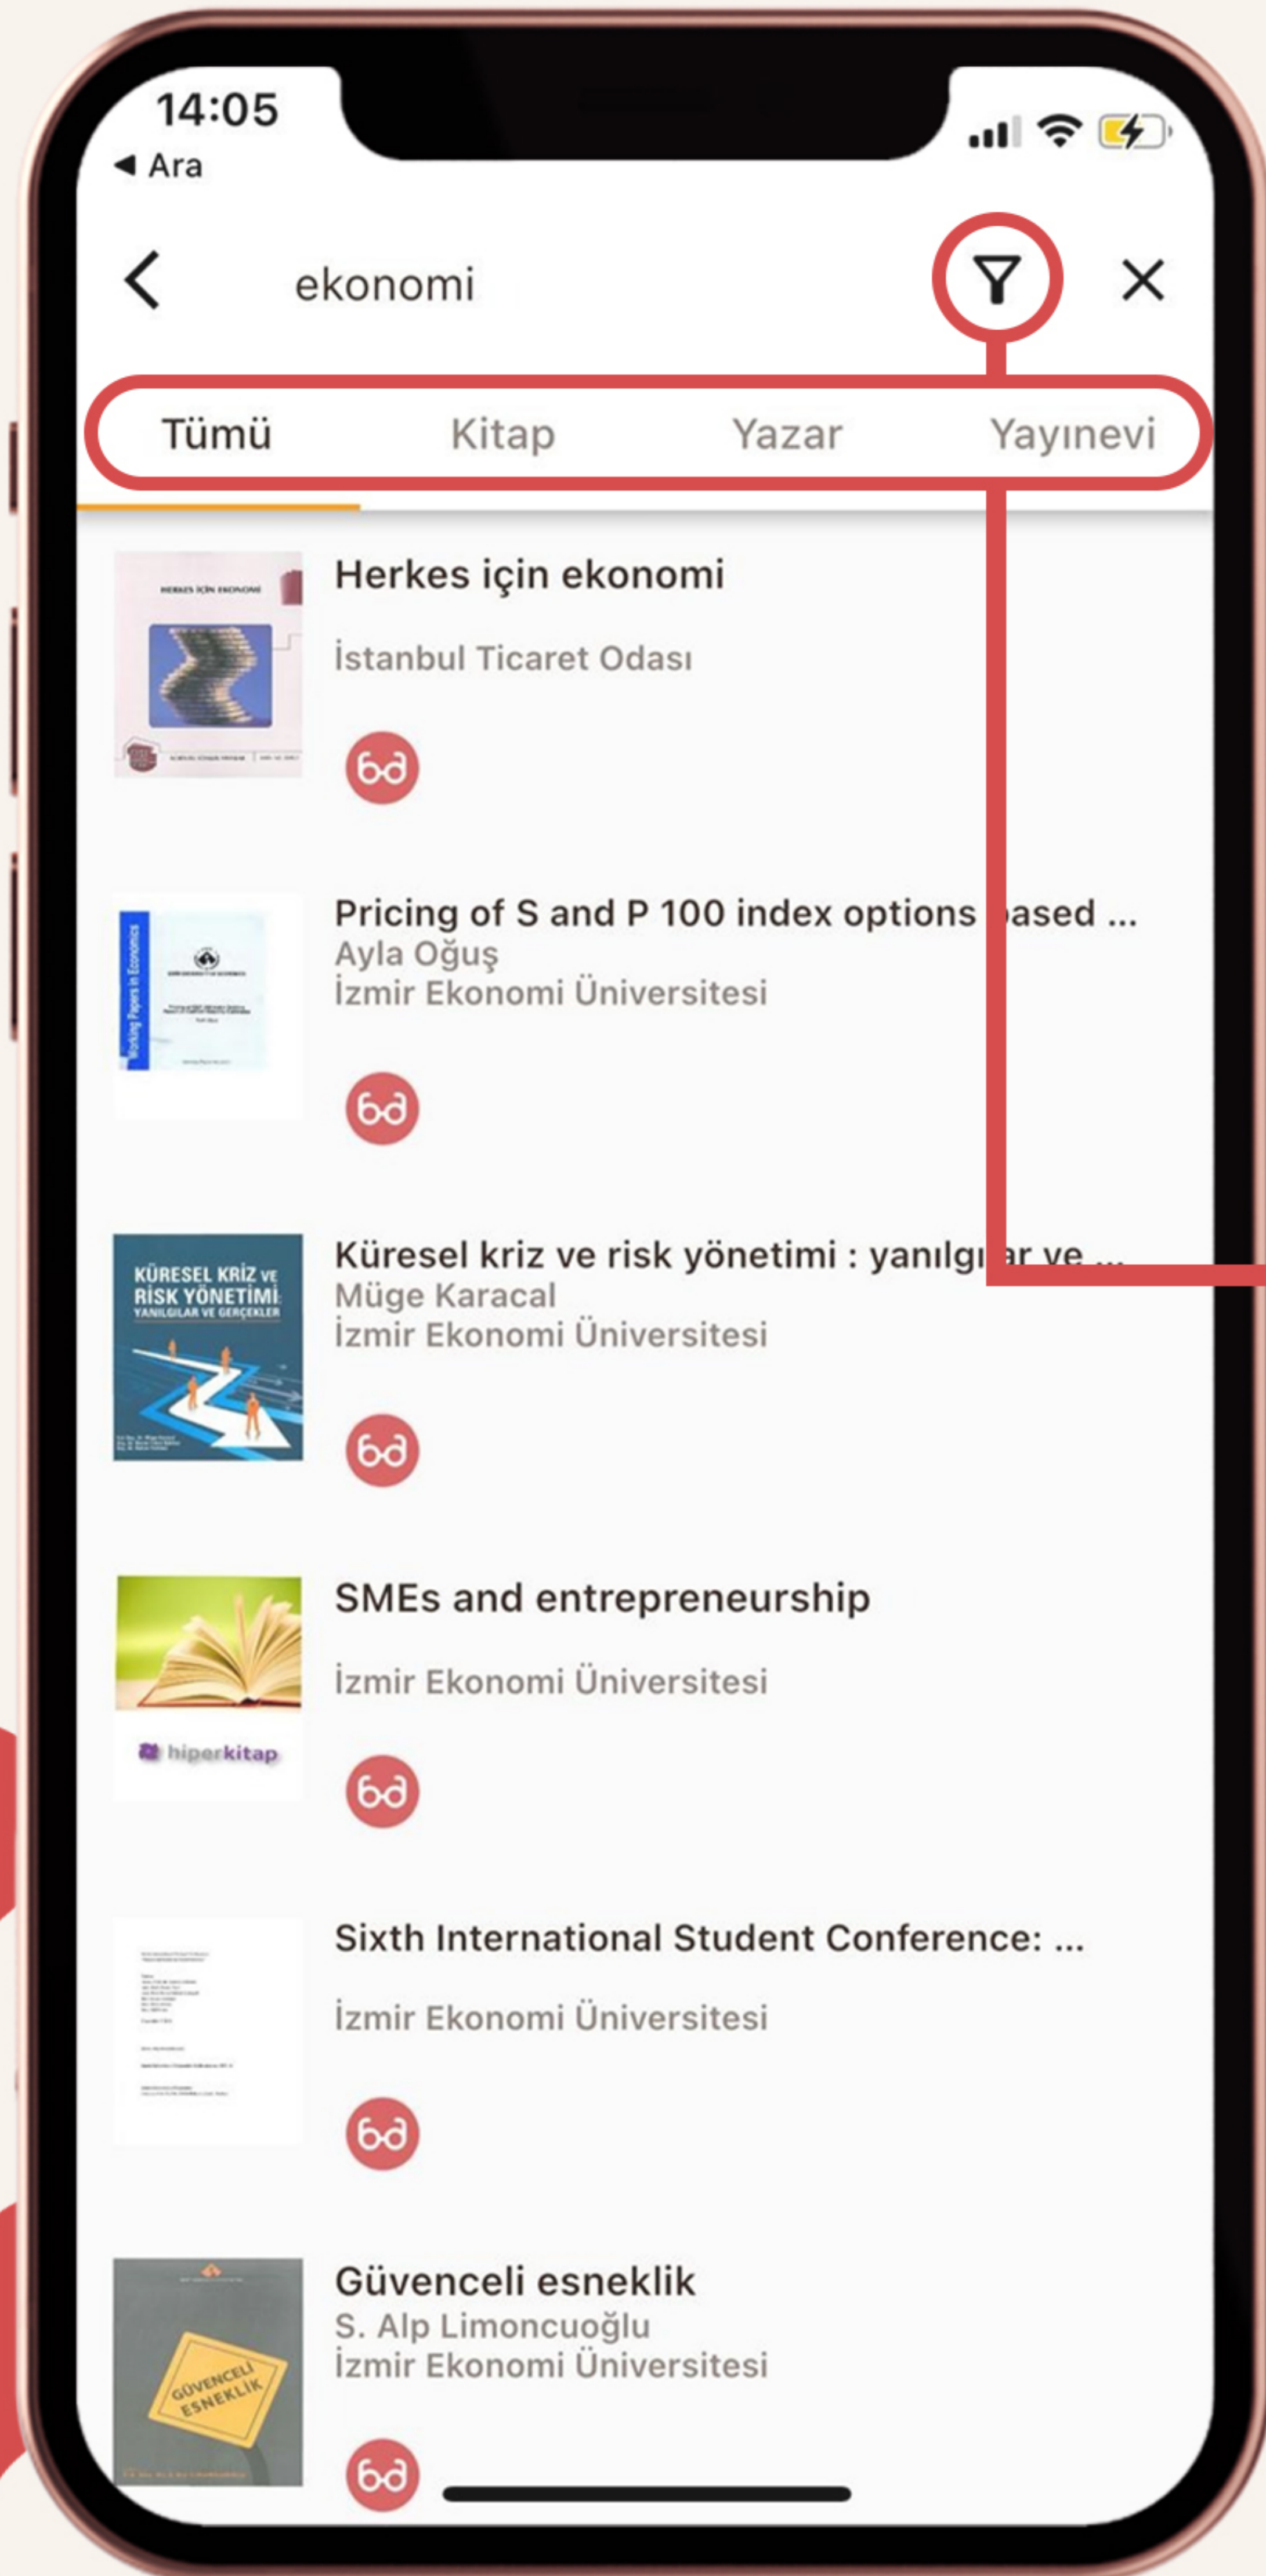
14:05
◀ Ara

ekonomi

Tümü Kitap Yazar Yayınevi

Herkes için ekonomi
İstanbul Ticaret Odası

Pricing of S and P 100 index options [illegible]ased ...
Ayla Oğuş
İzmir Ekonomi Üniversitesi

Küresel kriz ve risk yönetimi : yanılgı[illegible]ar ve ...
Müge Karacal
İzmir Ekonomi Üniversitesi

SMEs and entrepreneurship
İzmir Ekonomi Üniversitesi

Sixth International Student Conference: ...
İzmir Ekonomi Üniversitesi

Güvenceli esneklik
S. Alp Limoncuoğlu
İzmir Ekonomi Üniversitesi